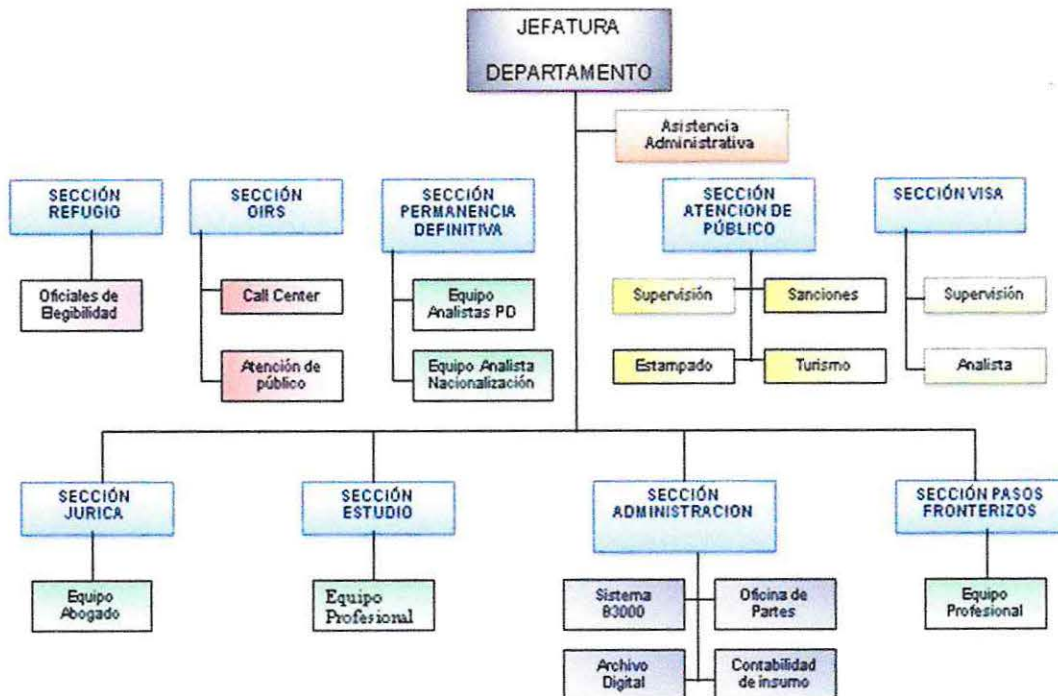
JEFATURA

DEPARTAMENTO

Asistencia Administrativa

SECCIÓN REFUGIO

Oficiales de Elegibilidad

SECCIÓN OIRS

Call Center

Atención de público

SECCIÓN PERMANENCIA DEFINITIVA

Equipo Analistas PD

Equipo Analista Nacionalización

SECCIÓN ATENCION DE PÚBLICO

Supervisión

Sanciones

Estampado

Turismo

SECCIÓN VISA

Supervisión

Analista

SECCIÓN JURICA

Equipo Abogado

SECCIÓN ESTUDIO

Equipo Profesional

SECCIÓN ADMINISTRACION

Sistema B3000

Oficina de Partes

Archivo Digital

Contabilidad de insumo

SECCIÓN PASOS FRONTERIZOS

Equipo Profesional